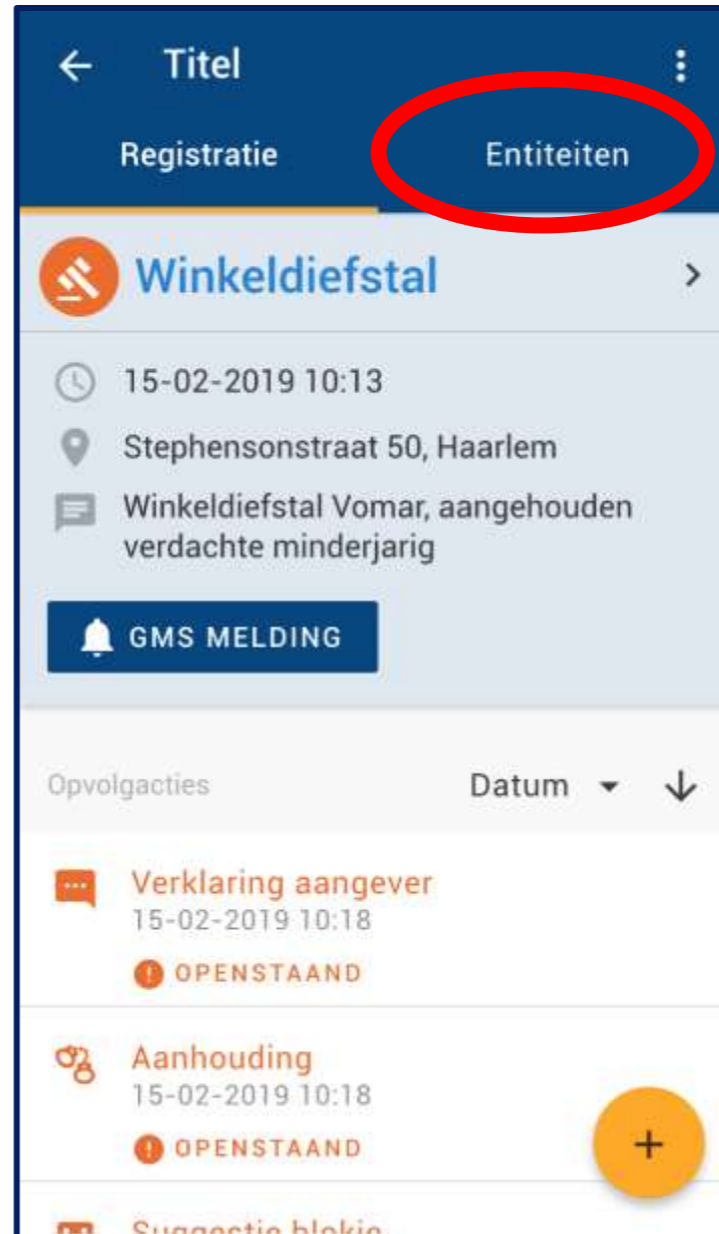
Titel

Registratie

Entiteiten

Winkeldiefstal

15-02-2019 10:13

Stephensonstraat 50, Haarlem

Winkeldiefstal Vomar, aangehouden verdachte minderjarig

GMS MELDING

Opvolgacties

Datum

Verklaring aangever
15-02-2019 10:18
OPENSTAAND

Aanhouding
15-02-2019 10:18
OPENSTAAND

+

Suggestie blokje